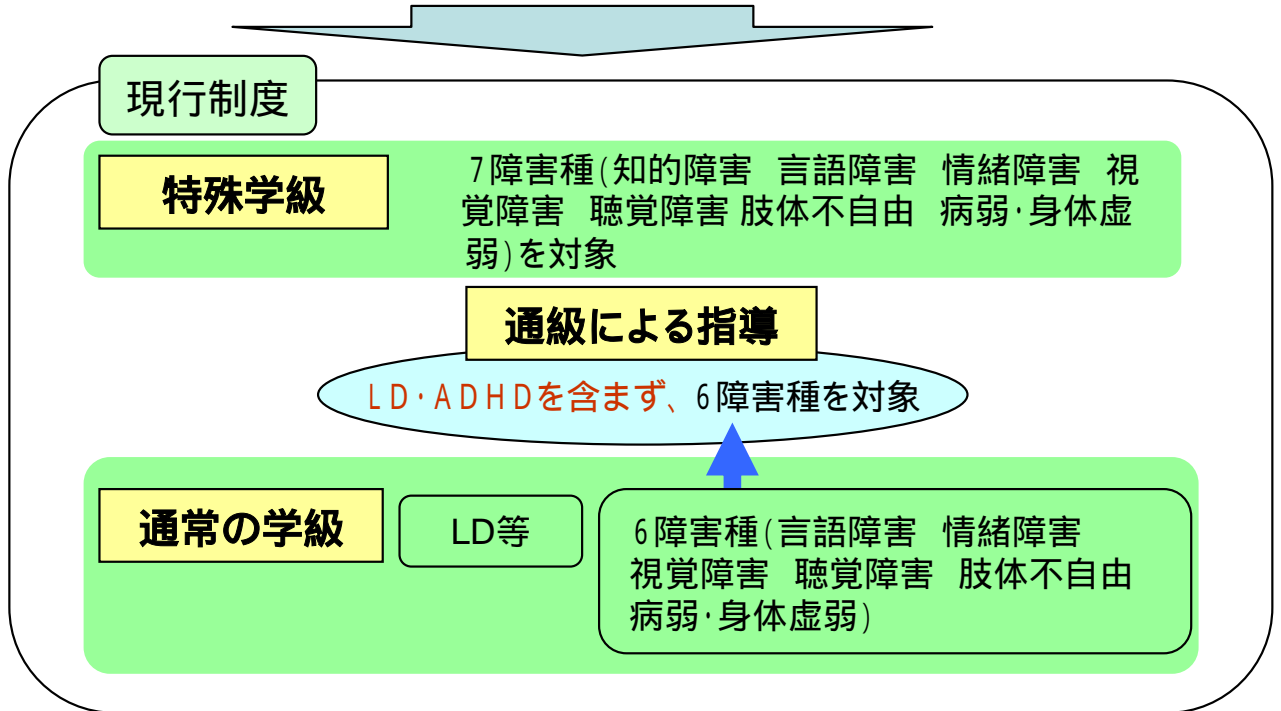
現行制度

特殊学級

7障害種(知的障害　言語障害　情緒障害　視覚障害　聴覚障害 肢体不自由　病弱･身体虚弱)を対象

通級による指導

ＬＤ･ＡＤＨＤを含まず、6障害種を対象

通常の学級

LD等

6障害種(言語障害　情緒障害　視覚障害　聴覚障害　肢体不自由　病弱･身体虚弱)